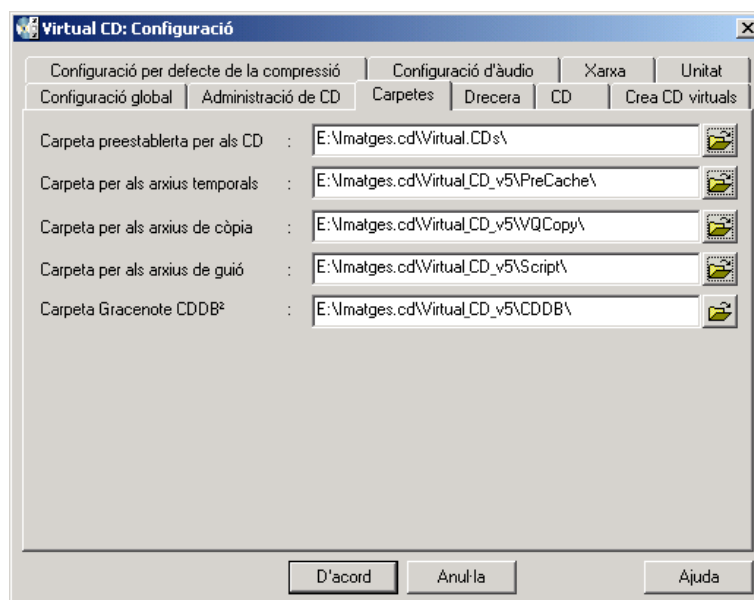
Virtual CD: Configuració

Configuració per defecte de la compressió | Configuració d'àudio | Xarxa | Unitat
Configuració global | Administració de CD | Carpetes | Drecera | CD | Crea CD virtuals

Carpeta preestablerta per als CD : E:\Imatges.cd\Virtual.CDs\

Carpeta per als arxius temporals : E:\Imatges.cd\Virtual_CD_v5\PreCache\

Carpeta per als arxius de còpia : E:\Imatges.cd\Virtual_CD_v5\VQCopy\

Carpeta per als arxius de guió : E:\Imatges.cd\Virtual_CD_v5\Script\

Carpeta Gracenote CDDB² : E:\Imatges.cd\Virtual_CD_v5\CDDB\

D'acord | Anul·la | Ajuda